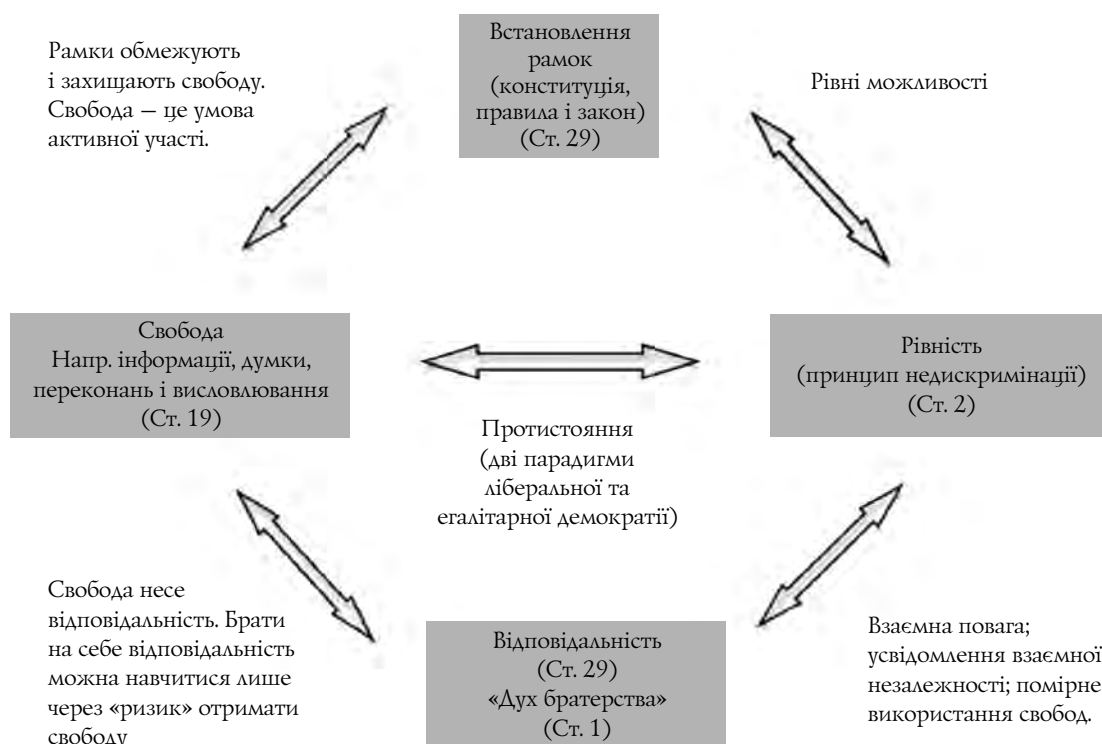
Рамки обмежують і захищають свободу. Свобода — це умова активної участі.

Встановлення рамок (конституція, правила і закон) (Ст. 29)

Рівні можливості

Свобода
Напр. інформації, думки, переконань і висловлювання (Ст. 19)

Рівність (принцип недискримінації) (Ст. 2)

Протистояння (дві парадигми ліберальної та егалітарної демократії)

Свобода несе відповідальність. Брати на себе відповідальність можна навчитися лише через «ризик» отримати свободу

Відповідальність (Ст. 29) «Дух братерства» (Ст. 1)

Взаємна повага; усвідомлення взаємної незалежності; помірне використання свобод.